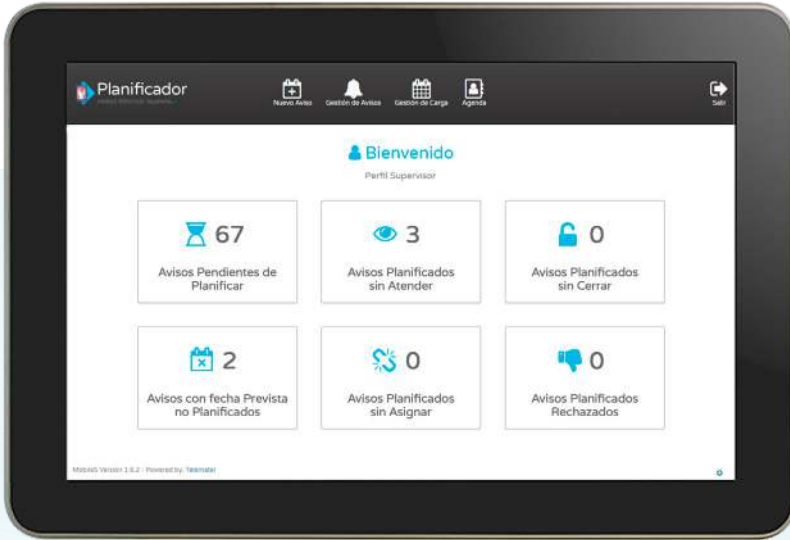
Planificador
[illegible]

Nuevo Aviso Gestión de Avisos Gestión de Carga Agenda

Salir

Bienvenido

Perfil Supervisor

67
Avisos Pendientes de Planificar

3
Avisos Planificados sin Atender

0
Avisos Planificados sin Cerrar

2
Avisos con fecha Prevista no Planificados

0
Avisos Planificados sin Asignar

0
Avisos Planificados Rechazados

MobilAS Version 1.6.2 · Powered by: Teamater